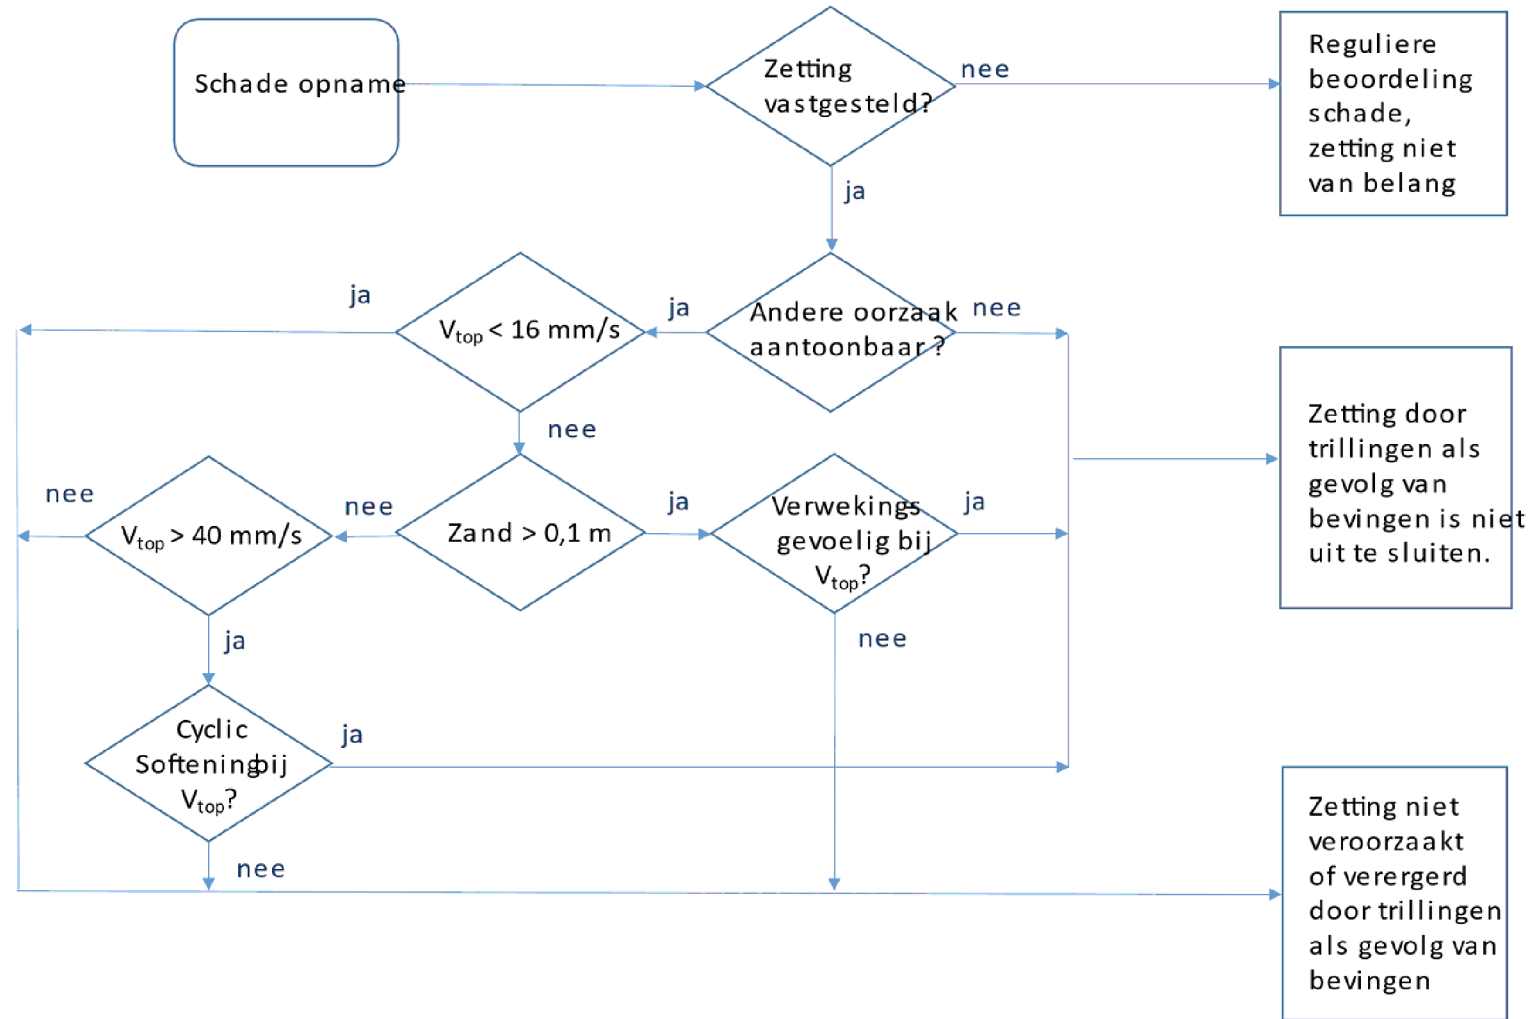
Schade opname

Zetting vastgesteld?

nee

Reguliere beoordeling schade, zetting niet van belang

ja

ja

$V_{top} < 16$ mm/s

ja

Andere oorzaak aantoonbaar?

nee

nee

Zetting door trillingen als gevolg van bevingen is niet uit te sluiten.

nee

$V_{top} > 40$ mm/s

nee

Zand > 0,1 m

ja

Verwekings gevoelig bij $V_{top}$?

ja

nee

ja

Cyclic Softening bij $V_{top}$?

ja

nee

Zetting niet veroorzaakt of verergerd door trillingen als gevolg van bevingen